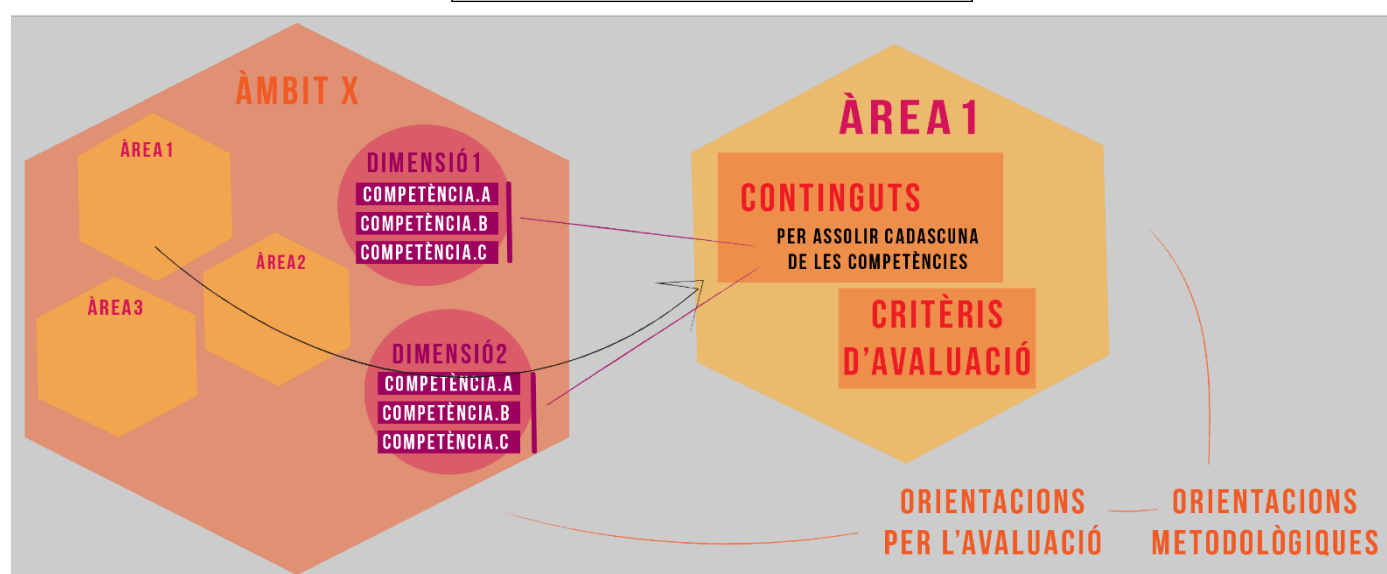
ÀMBIT X

ÀREA 1

ÀREA2

ÀREA3

DIMENSIÓ1
COMPETÈNCIA.A
COMPETÈNCIA.B
COMPETÈNCIA.C

DIMENSIÓ2
COMPETÈNCIA.A
COMPETÈNCIA.B
COMPETÈNCIA.C

ÀREA 1

CONTINGUTS
PER ASSOLIR CADASCUNA DE LES COMPETÈNCIES

CRITÈRIS D'AVALUACIÓ

ORIENTACIONS PER L'AVALUACIÓ

ORIENTACIONS METODOLÒGIQUES